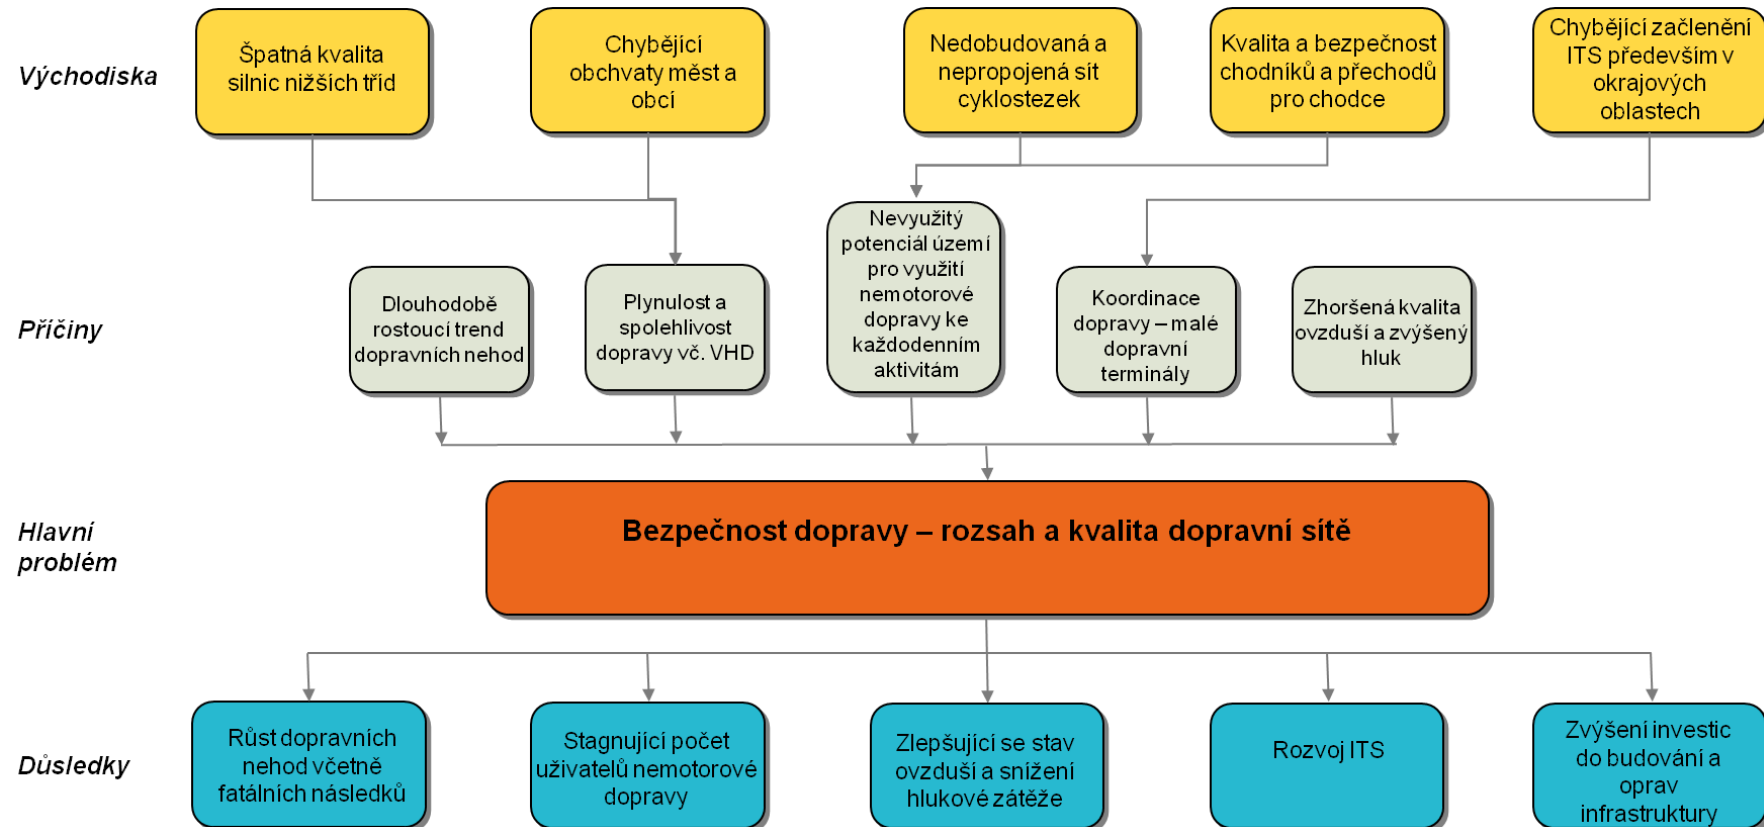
Východiska

Špatná kvalita silnic nižších tříd

Chybějící obchvaty měst a obcí

Nedobudovaná a nepropojená síť cyklostezek

Kvalita a bezpečnost chodníků a přechodů pro chodce

Chybějící začlenění ITS především v okrajových oblastech

Příčiny

Dlouhodobě rostoucí trend dopravních nehod

Plynulost a spolehlivost dopravy vč. VHD

Nevyužitý potenciál území pro využití nemotorové dopravy ke každodenním aktivitám

Koordinace dopravy – malé dopravní terminály

Zhoršená kvalita ovzduší a zvýšený hluk

Hlavní problém

Bezpečnost dopravy – rozsah a kvalita dopravní sítě

Důsledky

Růst dopravních nehod včetně fatálních následků

Stagnující počet uživatelů nemotorové dopravy

Zlepšující se stav ovzduší a snížení hlukové zátěže

Rozvoj ITS

Zvýšení investic do budování a oprav infrastruktury